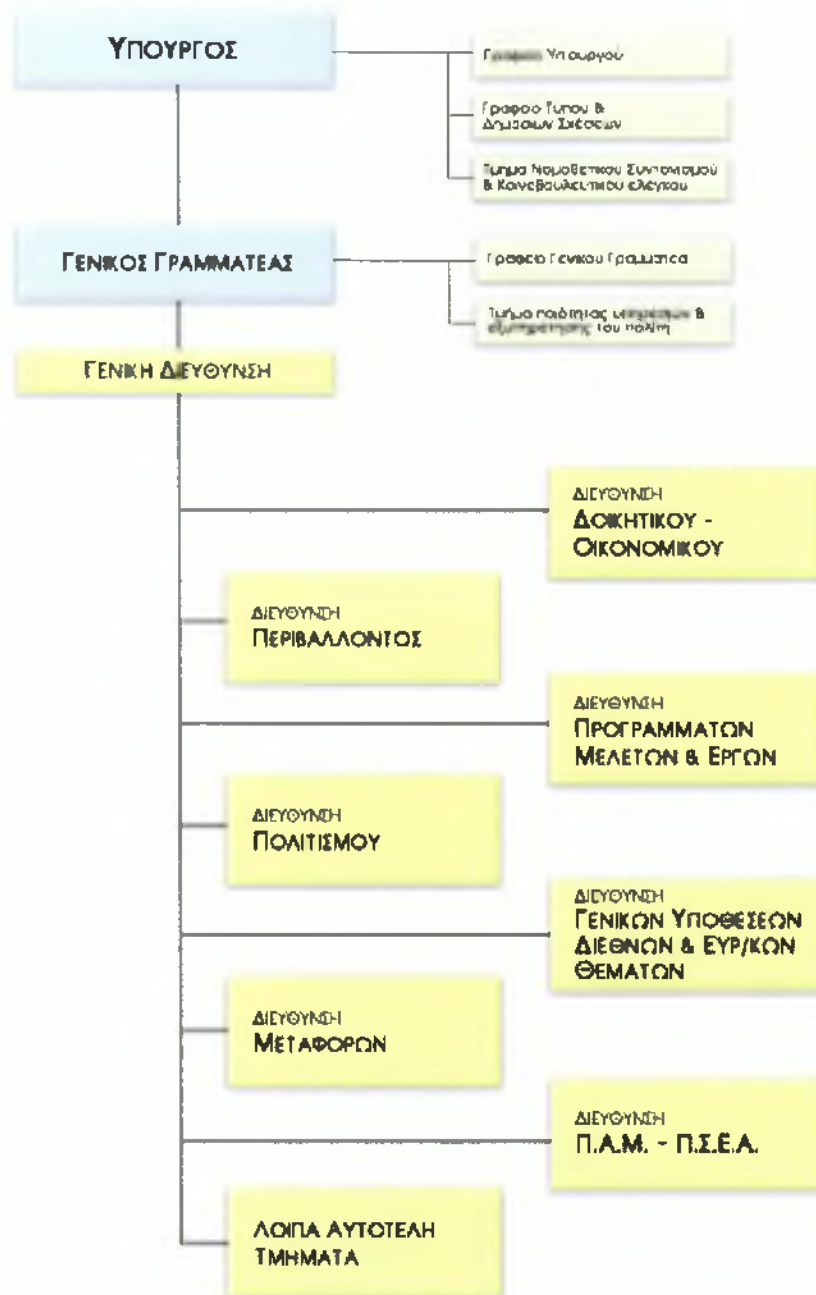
ΥΠΟΥΡΓΟΣ

Γραφείο Υπουργού

Γραφείο Τύπου & Δημοσίων Σχέσεων

Τμήμα Νομοθετικού Συντονισμού & Κοινοβουλευτικού ελέγχου

ΓΕΝΙΚΟΣ ΓΡΑΜΜΑΤΕΑΣ

Γραφείο Γενικού Γραμματέα

Τμήμα ποιότητας υπηρεσιών & εξυπηρέτησης του πολίτη

ΓΕΝΙΚΗ ΔΙΕΥΘΥΝΣΗ

ΔΙΕΥΘΥΝΣΗ
ΔΙΟΙΚΗΤΙΚΟΥ - ΟΙΚΟΝΟΜΙΚΟΥ

ΔΙΕΥΘΥΝΣΗ
ΠΕΡΙΒΑΛΛΟΝΤΟΣ

ΔΙΕΥΘΥΝΣΗ
ΠΡΟΓΡΑΜΜΑΤΩΝ ΜΕΛΕΤΩΝ & ΕΡΓΩΝ

ΔΙΕΥΘΥΝΣΗ
ΠΟΛΙΤΙΣΜΟΥ

ΔΙΕΥΘΥΝΣΗ
ΓΕΝΙΚΩΝ ΥΠΟΘΕΣΕΩΝ ΔΙΕΘΝΩΝ & ΕΥΡ/ΚΩΝ ΘΕΜΑΤΩΝ

ΔΙΕΥΘΥΝΣΗ
ΜΕΤΑΦΟΡΩΝ

ΔΙΕΥΘΥΝΣΗ
Π.Α.Μ. - Π.Σ.Ε.Α.

ΛΟΙΠΑ ΑΥΤΟΤΕΛΗ ΤΜΗΜΑΤΑ